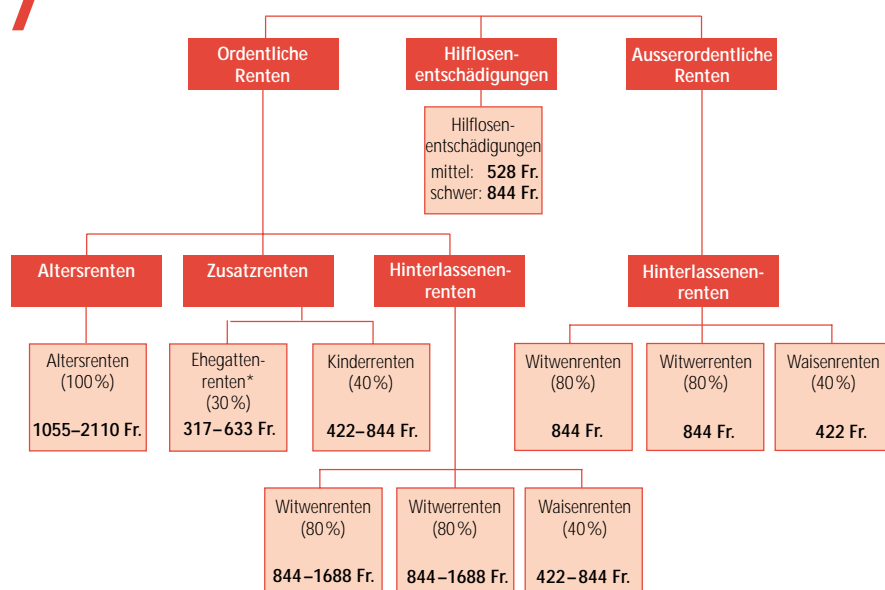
Ordentliche Renten

Hilflosenentschädigungen

Ausserordentliche Renten

Hilflosenentschädigungen
mittel: **528 Fr.**
schwer: **844 Fr.**

Altersrenten

Zusatzrenten

Hinterlassenenrenten

Hinterlassenenrenten

Altersrenten (100%)
**1055–2110 Fr.**

Ehegattenrenten* (30%)
**317–633 Fr.**

Kinderrenten (40%)
**422–844 Fr.**

Witwenrenten (80%)
**844 Fr.**

Witwerrenten (80%)
**844 Fr.**

Waisenrenten (40%)
**422 Fr.**

Witwenrenten (80%)
**844–1688 Fr.**

Witwerrenten (80%)
**844–1688 Fr.**

Waisenrenten (40%)
**422–844 Fr.**